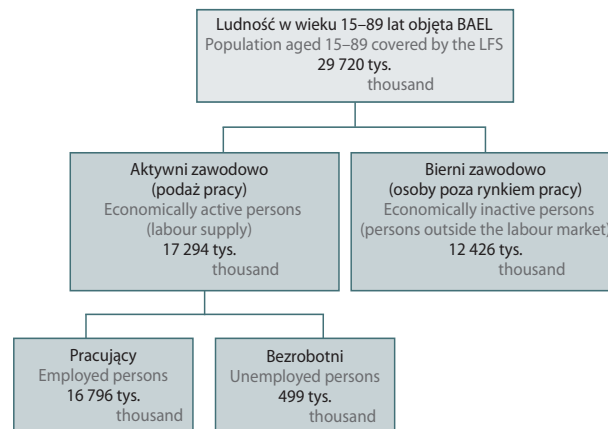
Ludność w wieku 15–89 lat objęta BAEL
Population aged 15–89 covered by the LFS
29 720 tys.
thousand

Aktywni zawodowo
(podaż pracy)
Economically active persons
(labour supply)
17 294 tys.
thousand

Bierni zawodowo
(osoby poza rynkiem pracy)
Economically inactive persons
(persons outside the labour market)
12 426 tys.
thousand

Pracujący
Employed persons
16 796 tys.
thousand

Bezrobotni
Unemployed persons
499 tys.
thousand